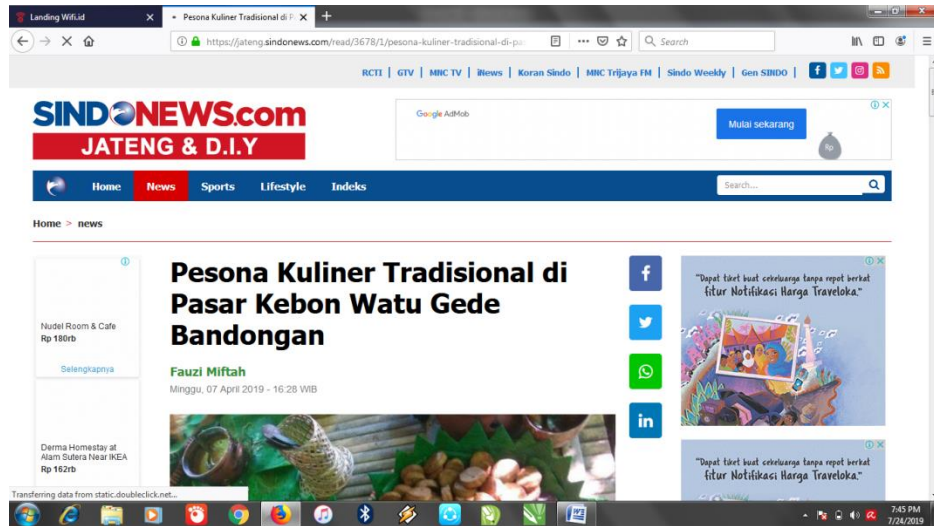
Landing Wifi.id
Pesona Kuliner Tradisional di P
https://jateng.sindonews.com/read/3678/1/pesona-kuliner-tradisional-di-pa
Search

RCTI | GTV | MNC TV | iNews | Koran Sindo | MNC Trijaya FM | Sindo Weekly | Gen SINDO |

SINDONEWS.com
JATENG & D.I.Y

Google AdMob
Mulai sekarang
Rp

Home News Sports Lifestyle Indeks
Search...

Home > news

Nudel Room & Cafe
Rp 180rb
Selengkapnya

Derma Homestay at Alam Sutera Near IKEA
Rp 162rb

Pesona Kuliner Tradisional di Pasar Kebon Watu Gede Bandongan

Fauzi Miftah
Minggu, 07 April 2019 - 16:28 WIB

"Dapat tiket buat sekeluarga tanpa repot berkat fitur Notifikasi Harga Traveloka."

"Dapat tiket buat sekeluarga tanpa repot berkat fitur Notifikasi Harga Traveloka."

Transferring data from static.doubleclick.net...

7:45 PM
7/24/2019